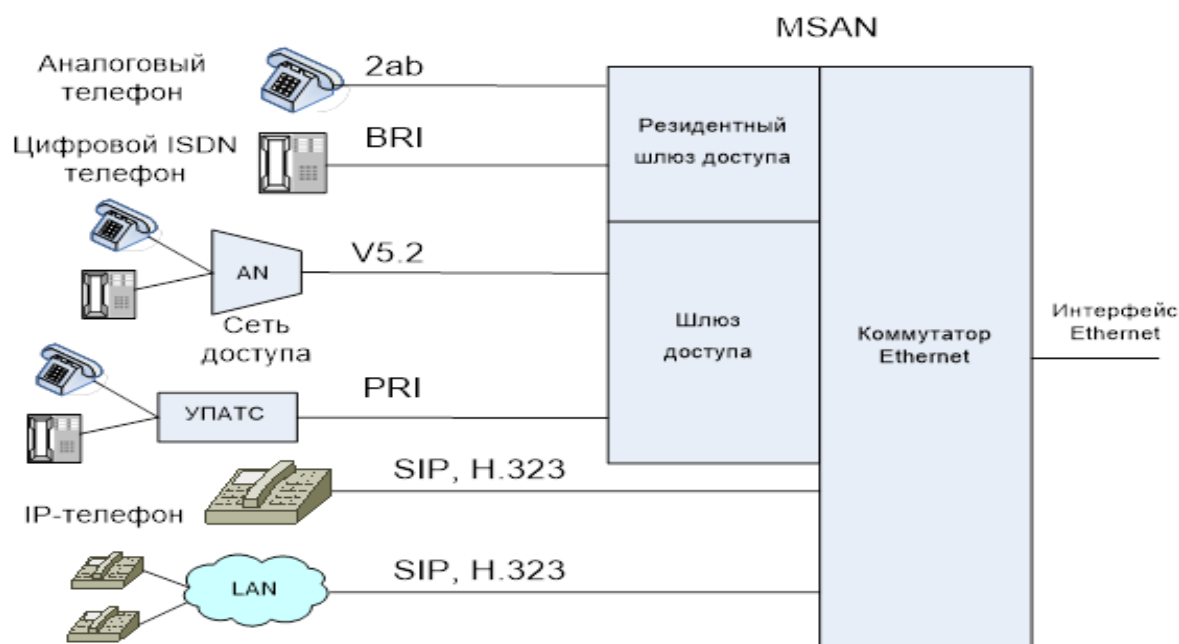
MSAN

Аналоговый телефон

2ab

Цифровой ISDN телефон

BRI

Резидентный шлюз доступа

AN

V5.2

Сеть доступа

Шлюз доступа

Коммутатор Ethernet

Интерфейс Ethernet

УПАТС

PRI

SIP, H.323

IP-телефон

LAN

SIP, H.323